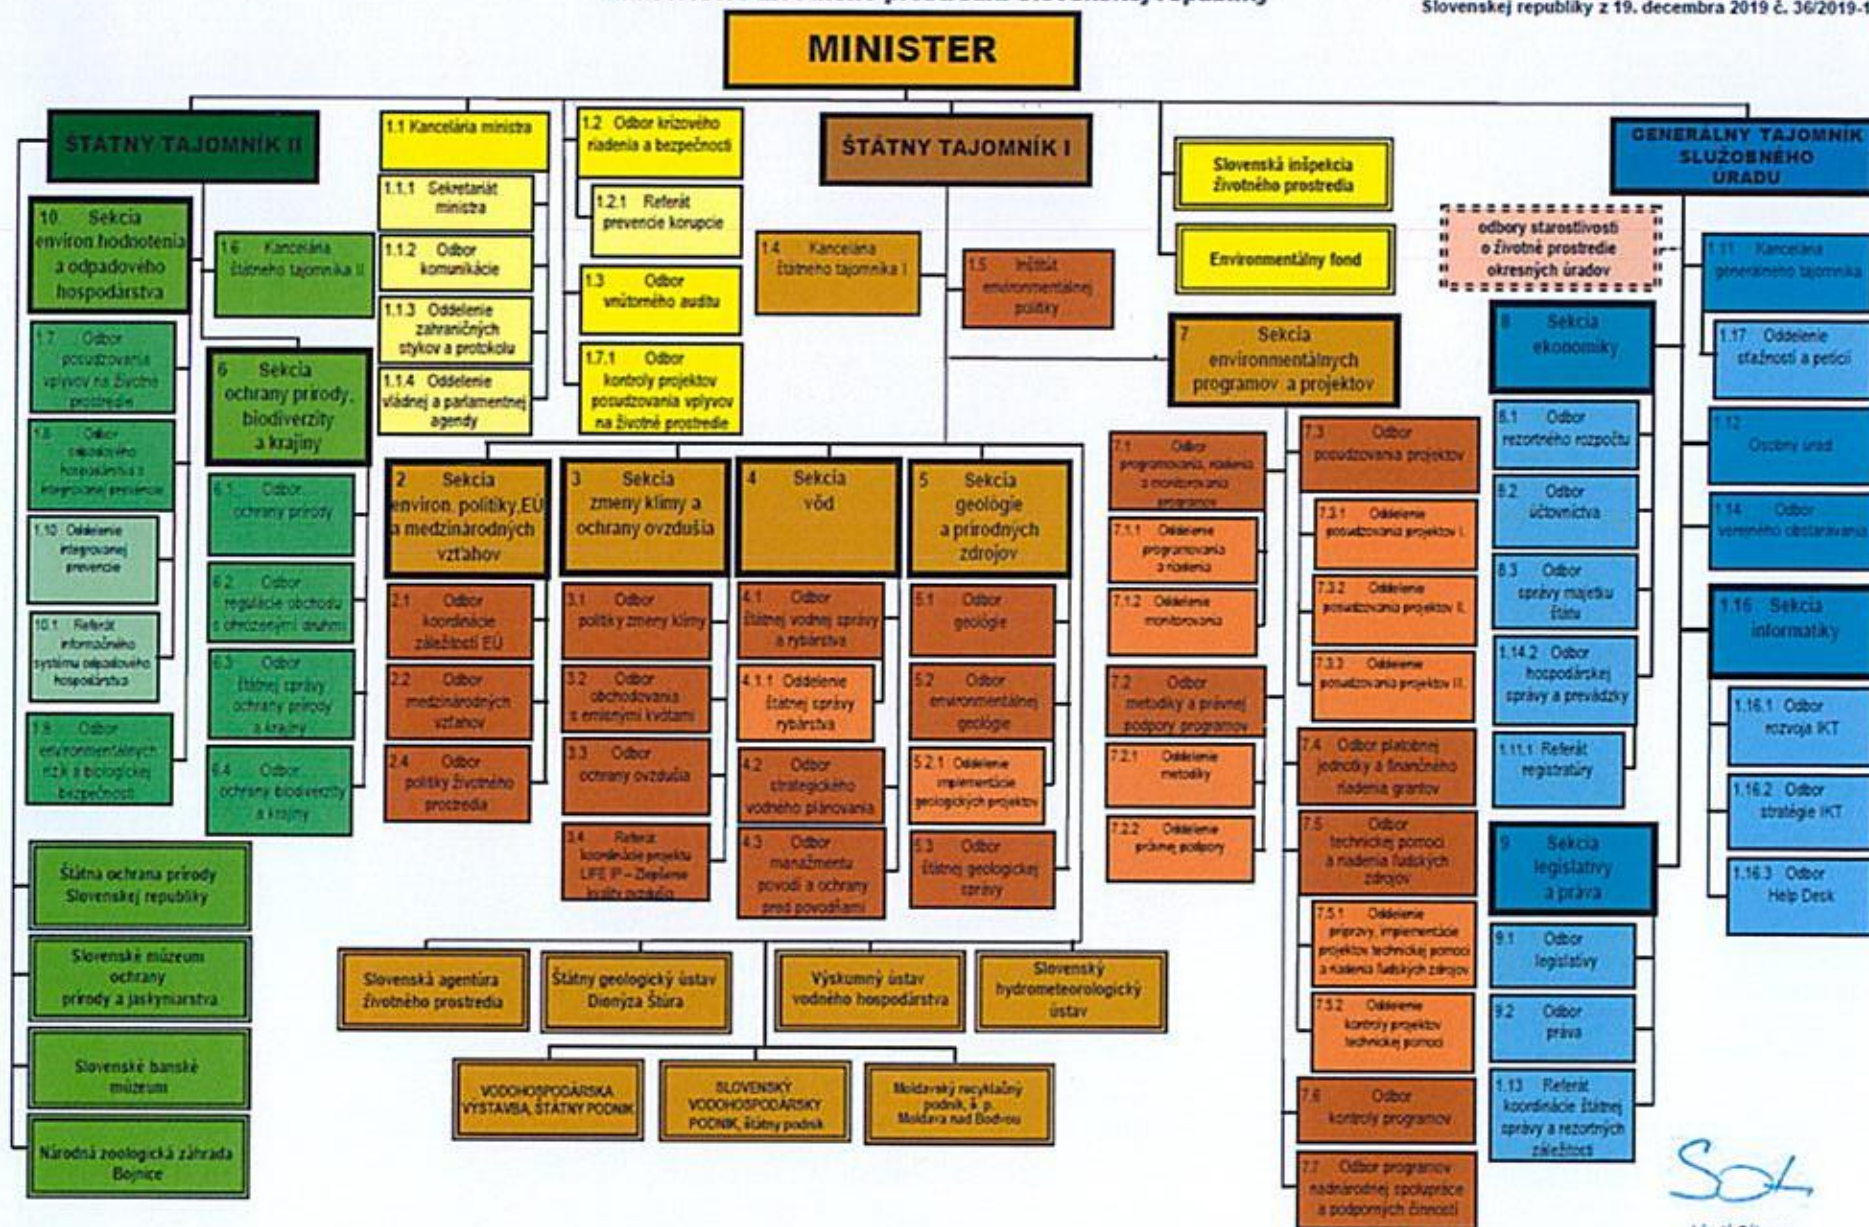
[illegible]

Slovenskej republiky z 19. decembra 2019 č. 36/2019-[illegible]

MINISTER

ŠTÁTNY TAJOMNÍK II

1.1 Kancelária ministra

1.2 Odbor krízového riadenia a bezpečnosti

ŠTÁTNY TAJOMNÍK I

GENERÁLNY TAJOMNÍK SLUŽOBNÉHO ÚRADU

10 Sekcia environ.hodnotenia a odpadového hospodárstva

1.6 Kancelária štátneho tajomníka II

1.1.1 Sekretariát ministra

1.2.1 Referát prevencie korupcie

Slovenská inšpekcia životného prostredia

1.1.2 Odbor komunikácie

1.4 Kancelária štátneho tajomníka I

1.5 Inštitút environmentálnej politiky

Environmentálny fond

odbory starostlivosti o životné prostredie okresných úradov

1.11 Kancelária generálneho tajomníka

1.3 Odbor vnútorného auditu

1.1.3 Oddelenie zahraničných stykov a protokolu

1.7 Odbor posudzovania vplyvov na životné prostredie

6 Sekcia ochrany prírody, biodiverzity a krajiny

7 Sekcia environmentálnych programov a projektov

8 Sekcia ekonomiky

1.17 Oddelenie sťažností a petícií

1.1.4 Oddelenie vládnej a parlamentnej agendy

1.7.1 Odbor kontroly projektov posudzovania vplyvov na životné prostredie

1.8 Odbor odpadového hospodárstva a integrovanej prevencie

7.1 Odbor programovania, riadenia a monitorovania programov

7.3 Odbor posudzovania projektov

8.1 Odbor rezortného rozpočtu

1.12 Osobný úrad

6.1 Odbor ochrany prírody

2 Sekcia environ. politiky, EÚ a medzinárodných vzťahov

3 Sekcia zmeny klímy a ochrany ovzdušia

4 Sekcia vôd

5 Sekcia geológie a prírodných zdrojov

1.10 Oddelenie integrovanej prevencie

7.1.1 Oddelenie programovania a riadenia

7.3.1 Oddelenie posudzovania projektov I.

8.2 Odbor účtovníctva

1.14 Odbor verejného obstarávania

6.2 Odbor regulácie obchodu s ohrozenými druhmi

10.1 Referát informačného systému odpadového hospodárstva

7.1.2 Oddelenie monitorovania

7.3.2 Oddelenie posudzovania projektov II.

8.3 Odbor správy majetku štátu

1.16 Sekcia informatiky

2.1 Odbor koordinácie záležitostí EÚ

3.1 Odbor politiky zmeny klímy

4.1 Odbor štátnej vodnej správy a rybárstva

5.1 Odbor geológie

6.3 Odbor štátnej správy ochrany prírody a krajiny

7.3.3 Oddelenie posudzovania projektov III.

1.14.2 Odbor hospodárskej správy a prevádzky

4.1.1 Oddelenie štátnej správy rybárstva

7.2 Odbor metodiky a právnej podpory programov

1.16.1 Odbor rozvoja IKT

2.2 Odbor medzinárodných vzťahov

3.2 Odbor obchodovania s emisnými kvótami

5.2 Odbor environmentálnej geológie

1.9 Odbor environmentálnych rizík a biologickej bezpečnosti

6.4 Odbor ochrany biodiverzity a krajiny

7.2.1 Oddelenie metodiky

7.4 Odbor platobnej jednotky a finančného riadenia grantov

1.11.1 Referát registratúry

2.4 Odbor politiky životného prostredia

3.3 Odbor ochrany ovzdušia

4.2 Odbor strategického vodného plánovania

5.2.1 Oddelenie implementácie geologických projektov

1.16.2 Odbor stratégie IKT

7.2.2 Oddelenie právnej podpory

7.5 Odbor technickej pomoci a riadenia ľudských zdrojov

3.4 Referát koordinácie projektu LIFE IP – Zlepšenie kvality ovzdušia

4.3 Odbor manažmentu povodí a ochrany pred povodňami

5.3 Odbor štátnej geologickej správy

9 Sekcia legislatívy a práva

Štátna ochrana prírody Slovenskej republiky

1.16.3 Odbor Help Desk

7.5.1 Oddelenie prípravy, implementácie projektov technickej pomoci a riadenia ľudských zdrojov

9.1 Odbor legislatívy

Slovenské múzeum ochrany prírody a jaskyniarstva

Slovenská agentúra životného prostredia

Štátny geologický ústav Dionýza Štúra

Výskumný ústav vodného hospodárstva

Slovenský hydrometeorologický ústav

7.5.2 Oddelenie kontroly projektov technickej pomoci

9.2 Odbor práva

Slovenské banské múzeum

VODOHOSPODÁRSKA VÝSTAVBA, ŠTÁTNY PODNIK

SLOVENSKÝ VODOHOSPODÁRSKY PODNIK, štátny podnik

Moldavský recyklačný podnik, š. p. Moldava nad Bodvou

7.6 Odbor kontroly programov

1.13 Referát koordinácie štátnej správy a rezortných záležitostí

Národná zoologická záhrada Bojnice

7.7 Odbor programov nadnárodnej spolupráce a podporných činností